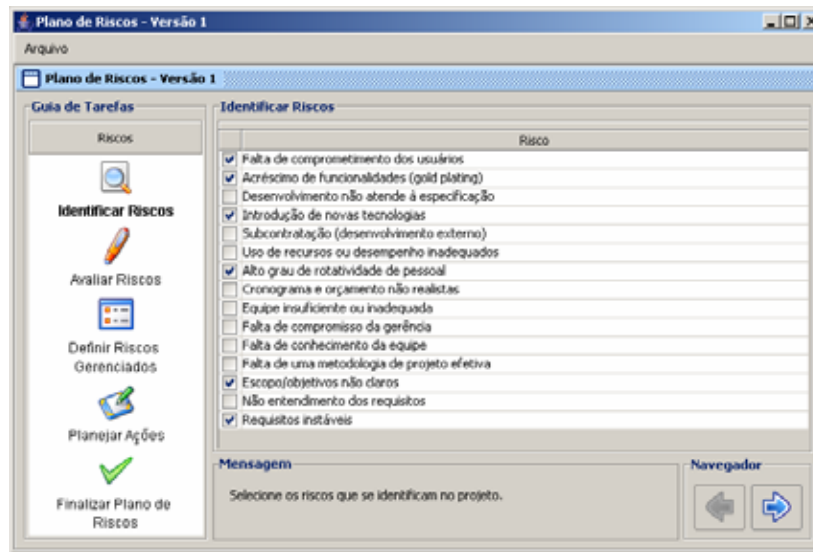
Plano de Riscos - Versão 1

Arquivo

Plano de Riscos - Versão 1

Guia de Tarefas

Riscos

Identificar Riscos

Avaliar Riscos

Definir Riscos Gerenciados

Planejar Ações

Finalizar Plano de Riscos

Identificar Riscos

| | Risco |
|---|---|
| ☑ | Falta de comprometimento dos usuários |
| ☑ | Acréscimo de funcionalidades (gold plating) |
| ☐ | Desenvolvimento não atende à especificação |
| ☑ | Introdução de novas tecnologias |
| ☐ | Subcontratação (desenvolvimento externo) |
| ☐ | Uso de recursos ou desempenho inadequados |
| ☑ | Alto grau de rotatividade de pessoal |
| ☐ | Cronograma e orçamento não realistas |
| ☐ | Equipe insuficiente ou inadequada |
| ☐ | Falta de compromisso da gerência |
| ☐ | Falta de conhecimento da equipe |
| ☐ | Falta de uma metodologia de projeto efetiva |
| ☑ | Escopo/objetivos não claros |
| ☐ | Não entendimento dos requisitos |
| ☑ | Requisitos instáveis |

Mensagem

Selecione os riscos que se identificam no projeto.

Navegador